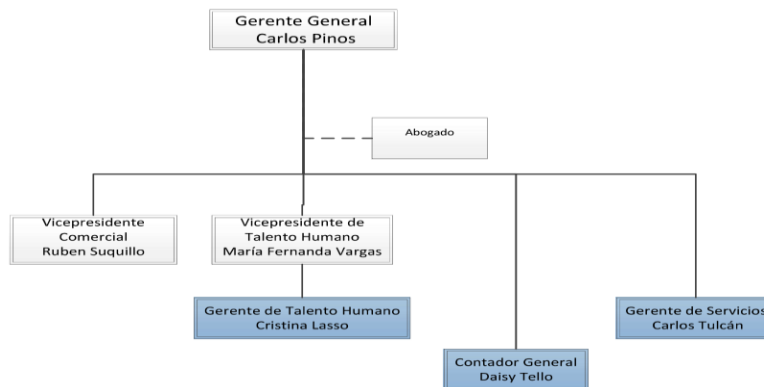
Gerente General
Carlos Pinos

Abogado

Vicepresidente
Comercial
Ruben Suquillo

Vicepresidente de
Talento Humano
María Fernanda Vargas

Gerente de Talento Humano
Cristina Lasso

Contador General
Daisy Tello

Gerente de Servicios
Carlos Tulcán